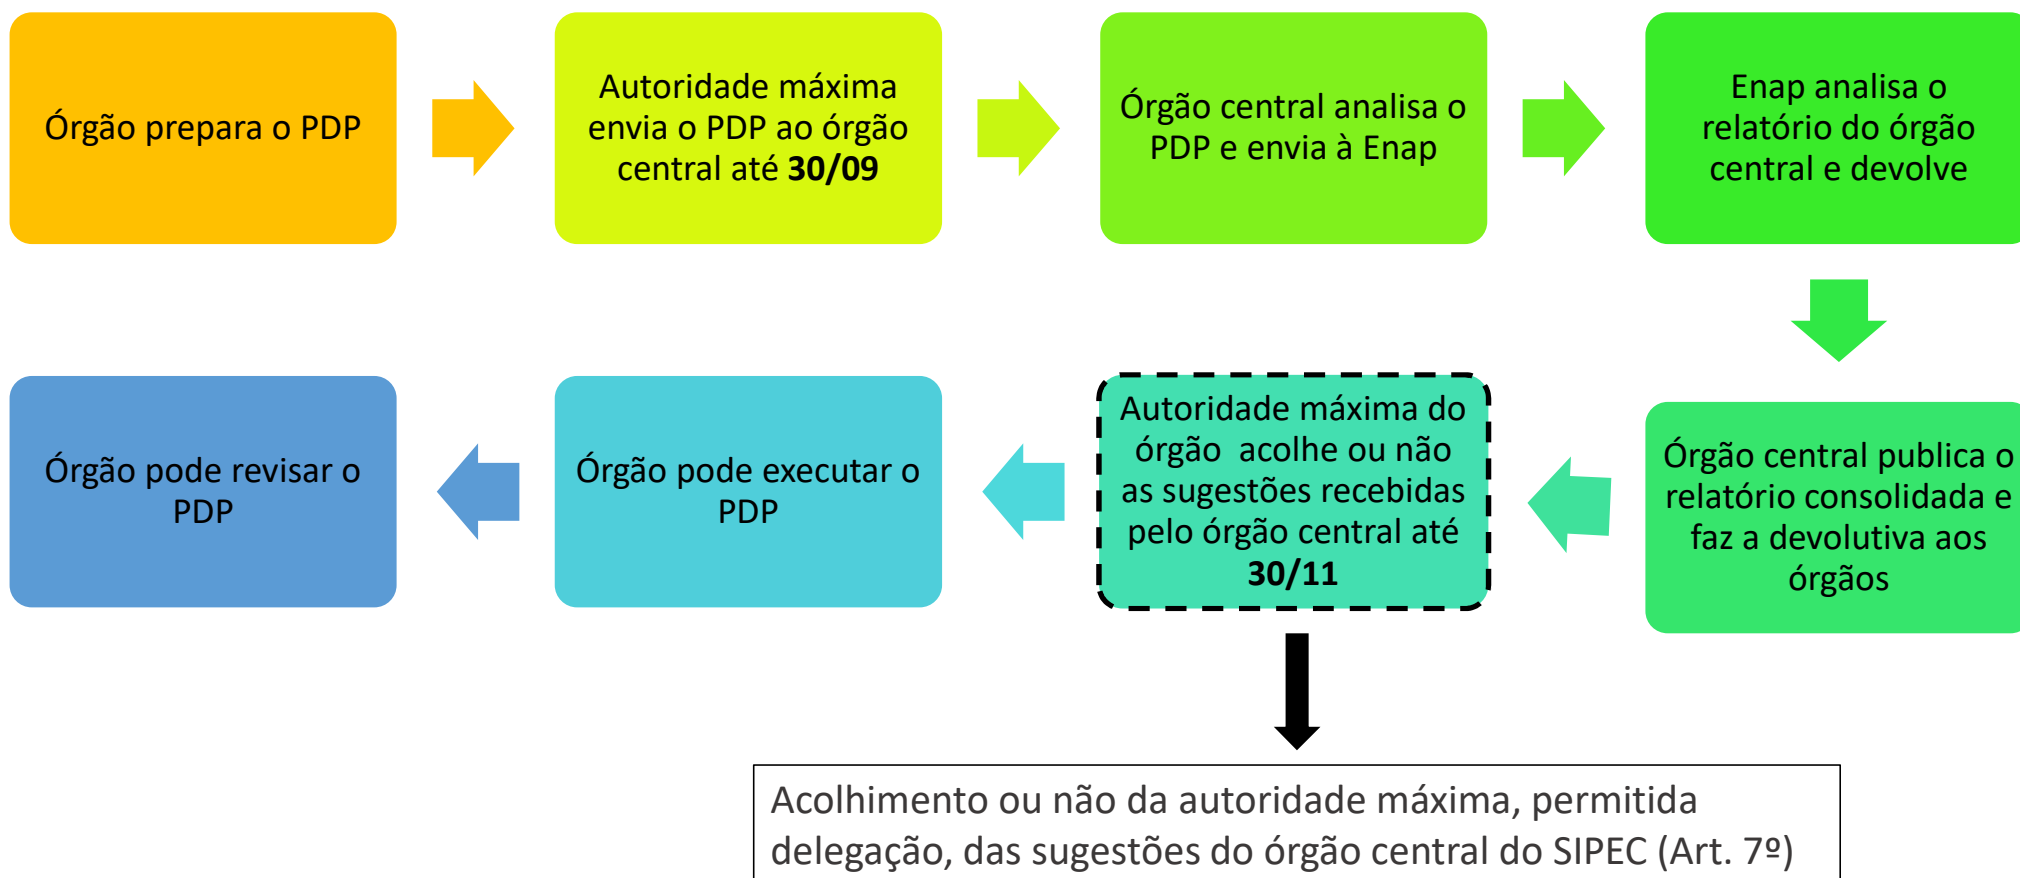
Órgão prepara o PDP

Autoridade máxima envia o PDP ao órgão central até **30/09**

Órgão central analisa o PDP e envia à Enap

Enap analisa o relatório do órgão central e devolve

Órgão central publica o relatório consolidada e faz a devolutiva aos órgãos

Autoridade máxima do órgão acolhe ou não as sugestões recebidas pelo órgão central até **30/11**

Órgão pode executar o PDP

Órgão pode revisar o PDP

Acolhimento ou não da autoridade máxima, permitida delegação, das sugestões do órgão central do SIPEC (Art. 7º)